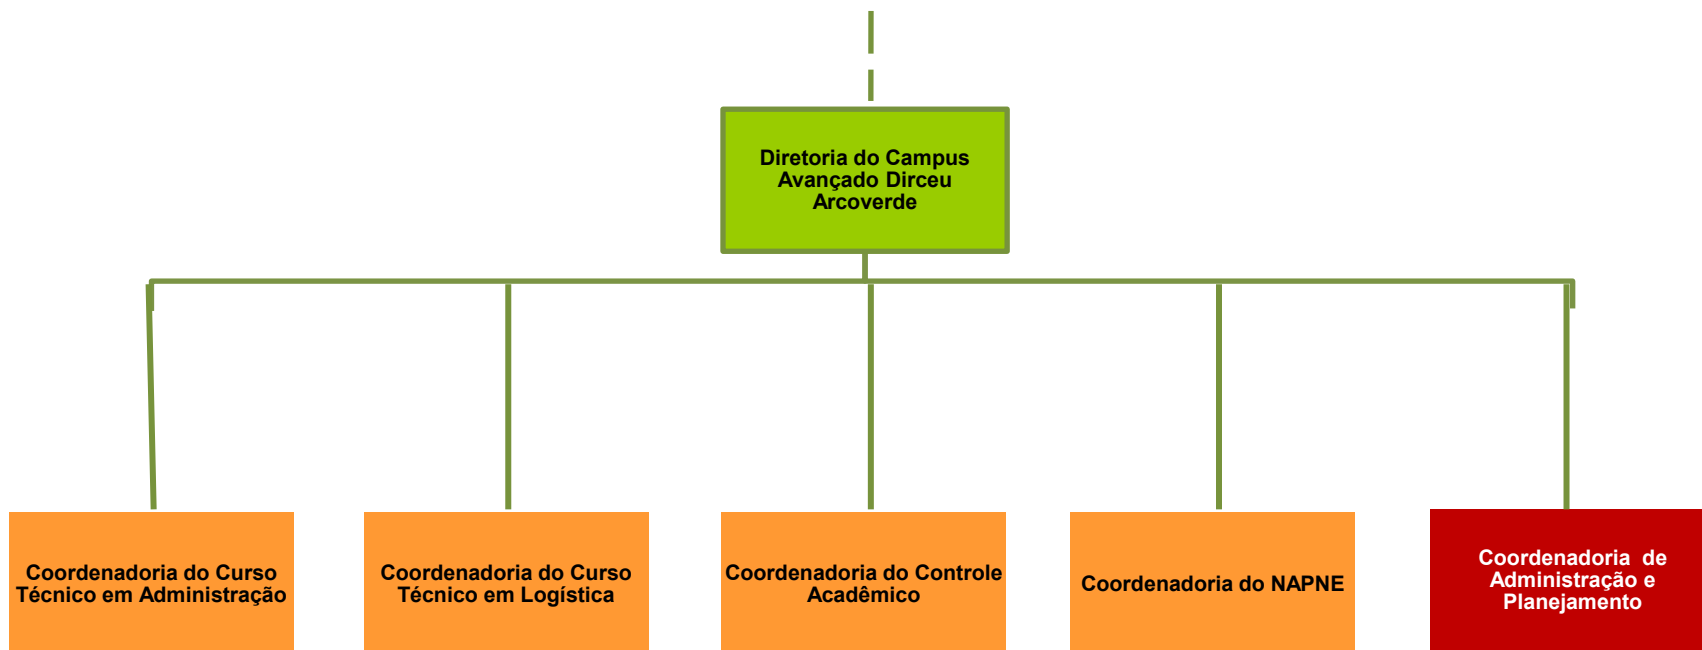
Diretoria do Campus Avançado Dirceu Arcoverde

Coordenadoria do Curso Técnico em Administração

Coordenadoria do Curso Técnico em Logística

Coordenadoria do Controle Acadêmico

Coordenadoria do NAPNE

Coordenadoria de Administração e Planejamento